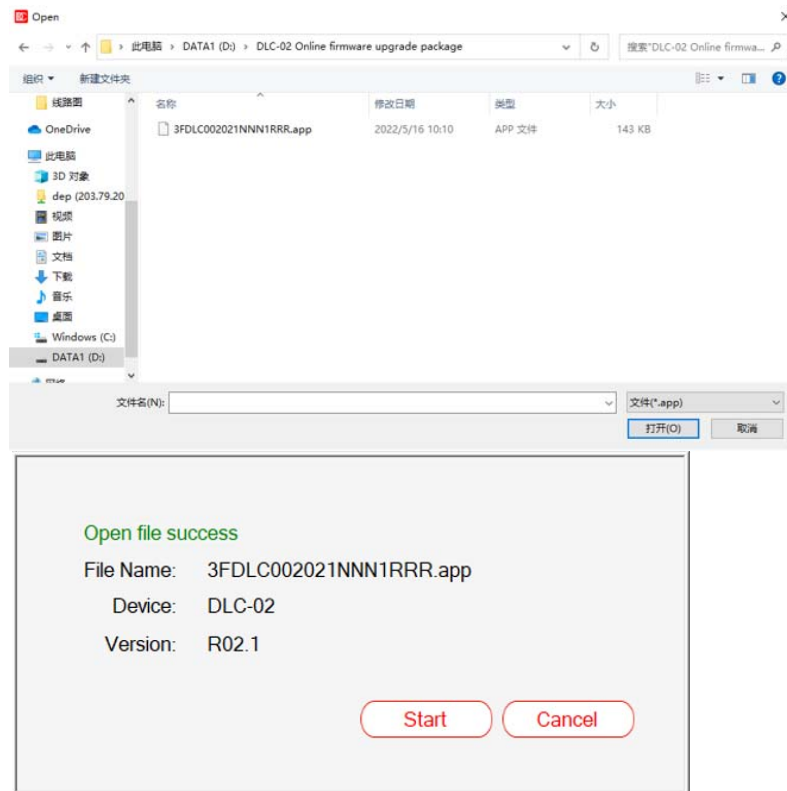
Open

× 

> 此电脑 > DATA1 (D:) > DLC-02 Online firmware upgrade package

搜索"DLC-02 Online firmwa...

组织 ▾ 新建文件夹

线路图
OneDrive
此电脑
3D 对象
dep (203.79.20
视频
图片
文档
下载
音乐
桌面
Windows (C:)
DATA1 (D:)
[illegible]

| 名称 | 修改日期 | 类型 | 大小 |
|---|---|---|---|
| 3FDLC002021NNN1RRR.app | 2022/5/16 10:10 | APP 文件 | 143 KB |

文件名(N):

文件(*.app)

打开(O)

取消

Open file success

File Name: 3FDLC002021NNN1RRR.app

Device: DLC-02

Version: R02.1

Start

Cancel